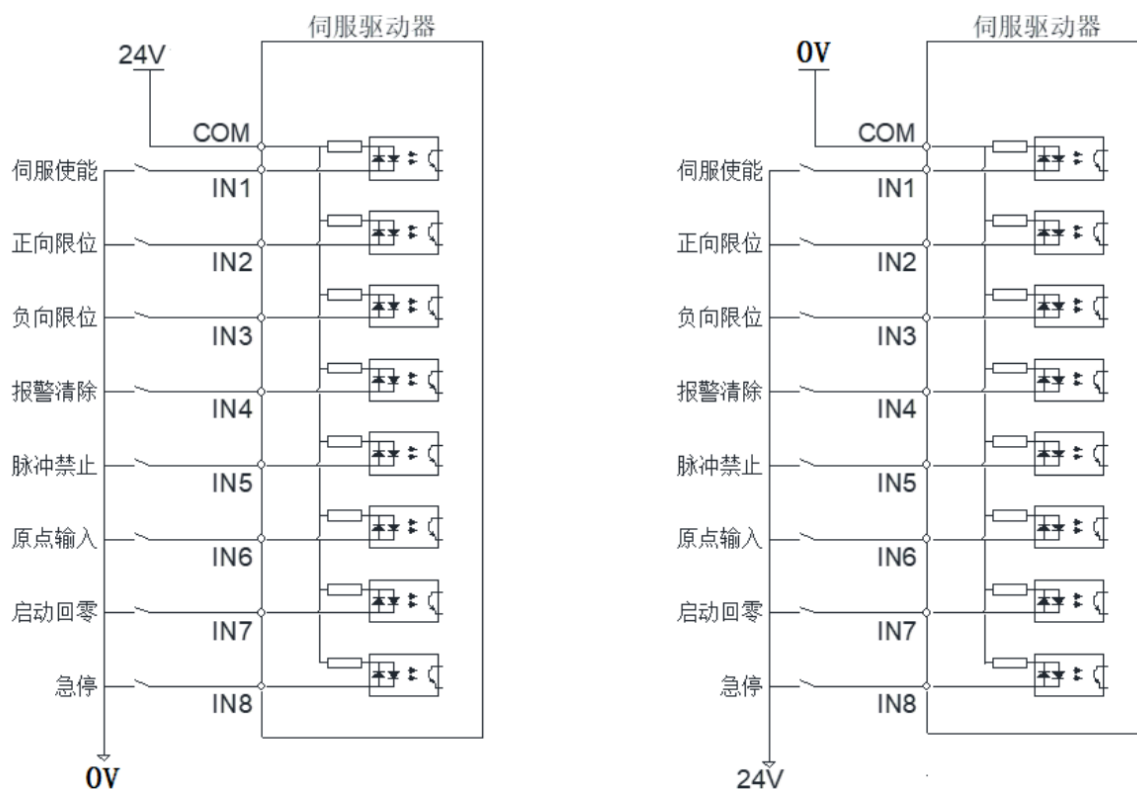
伺服驱动器

24V

COM

伺服使能

IN1

正向限位

IN2

负向限位

IN3

报警清除

IN4

脉冲禁止

IN5

原点输入

IN6

启动回零

IN7

急停

IN8

0V

伺服驱动器

0V

COM

伺服使能

IN1

正向限位

IN2

负向限位

IN3

报警清除

IN4

脉冲禁止

IN5

原点输入

IN6

启动回零

IN7

急停

IN8

24V